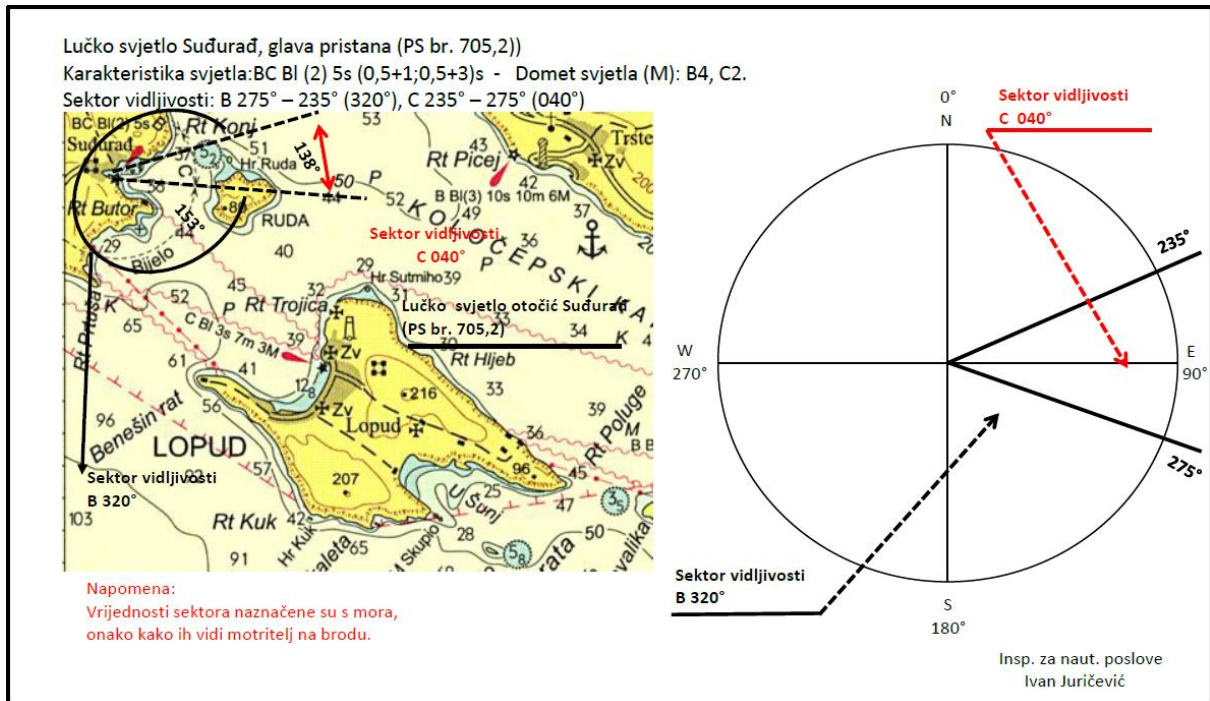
Lučko svjetlo Suđurađ, glava pristana (PS br. 705,2))
Karakteristika svjetla:BC Bl (2) 5s (0,5+1;0,5+3)s - Domet svjetla (M): B4, C2.
Sektor vidljivosti: B 275° – 235° (320°), C 235° – 275° (040°)

BC Bl(2) 5s
Suđurađ
Rt Koni
Hr Ruda
138°
50
53
Rt Butor
153°
RUDA
Rijelo
43
Rt Picej
Trste
Zv
42
B Bl(3) 10s 10m 6M
52
37
49
KOLOČEPSKI KANAL
Sektor vidljivosti
C 040°
40
36
29
Hr Sutmiho 39
45
32
Rt Trojica
52
65
C Bl 3s 7m 3M
Rt Pelješ
Lučko svjetlo otočić Suđurađ
(PS br. 705,2)
34
Rt Hljeb
Zv
39
41
12
216
33
56
Benešin rat
96
Zv
Lopud
39
LOPUD
36
Rt Poluge
96
45
Sektor vidljivosti
B 320°
207
57
103
Šunj
25
47
Rt Kuk
50
91
Hr Kuk
65
Skupio
28
vratnik
vaikaliq

Napomena:
Vrijednosti sektora naznačene su s mora, onako kako ih vidi motritelj na brodu.

0°
N
Sektor vidljivosti
C 040°
235°
W
270°
E
90°
275°
Sektor vidljivosti
B 320°
S
180°

Insp. za naut. poslove
Ivan Juričević